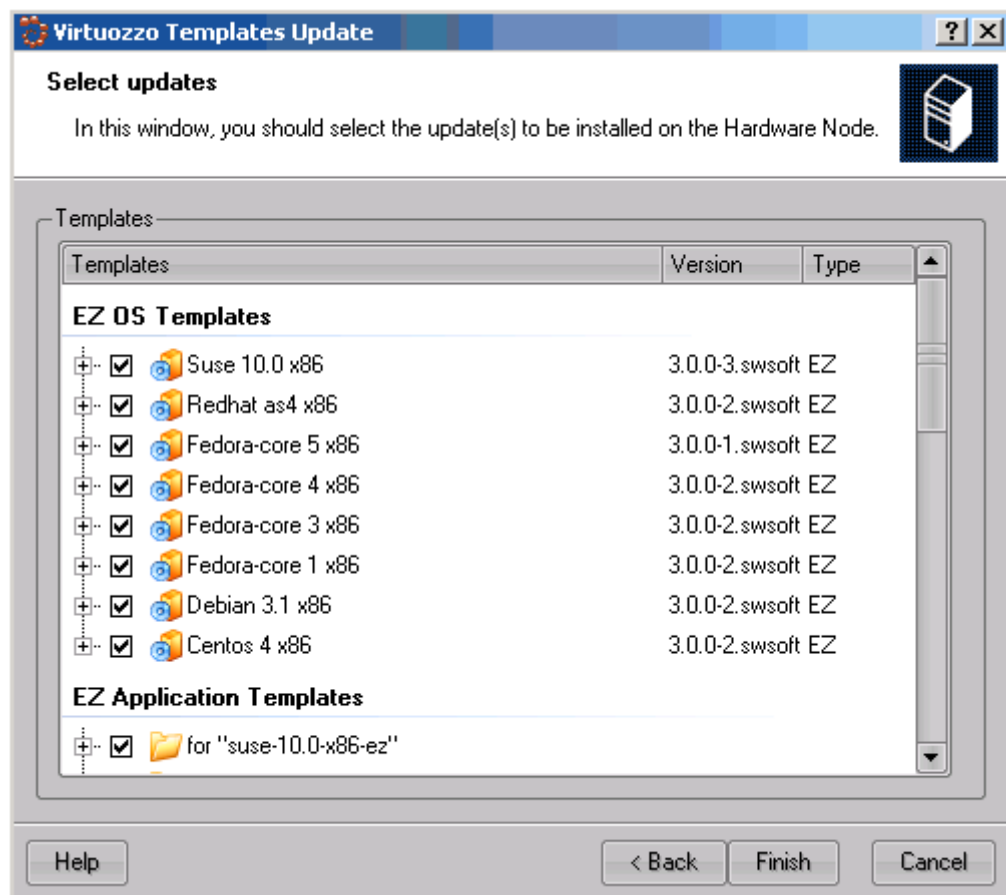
Virtuozzo Templates Update

?

Select updates

In this window, you should select the update(s) to be installed on the Hardware Node.

Templates

| Templates | Version | Type |
|---|---|---|
| **EZ OS Templates** | | |
| Suse 10.0 x86 | 3.0.0-3.swsoft | EZ |
| Redhat as4 x86 | 3.0.0-2.swsoft | EZ |
| Fedora-core 5 x86 | 3.0.0-1.swsoft | EZ |
| Fedora-core 4 x86 | 3.0.0-2.swsoft | EZ |
| Fedora-core 3 x86 | 3.0.0-2.swsoft | EZ |
| Fedora-core 1 x86 | 3.0.0-2.swsoft | EZ |
| Debian 3.1 x86 | 3.0.0-2.swsoft | EZ |
| Centos 4 x86 | 3.0.0-2.swsoft | EZ |
| **EZ Application Templates** | | |
| for "suse-10.0-x86-ez" | | |

Help

< Back

Finish

Cancel